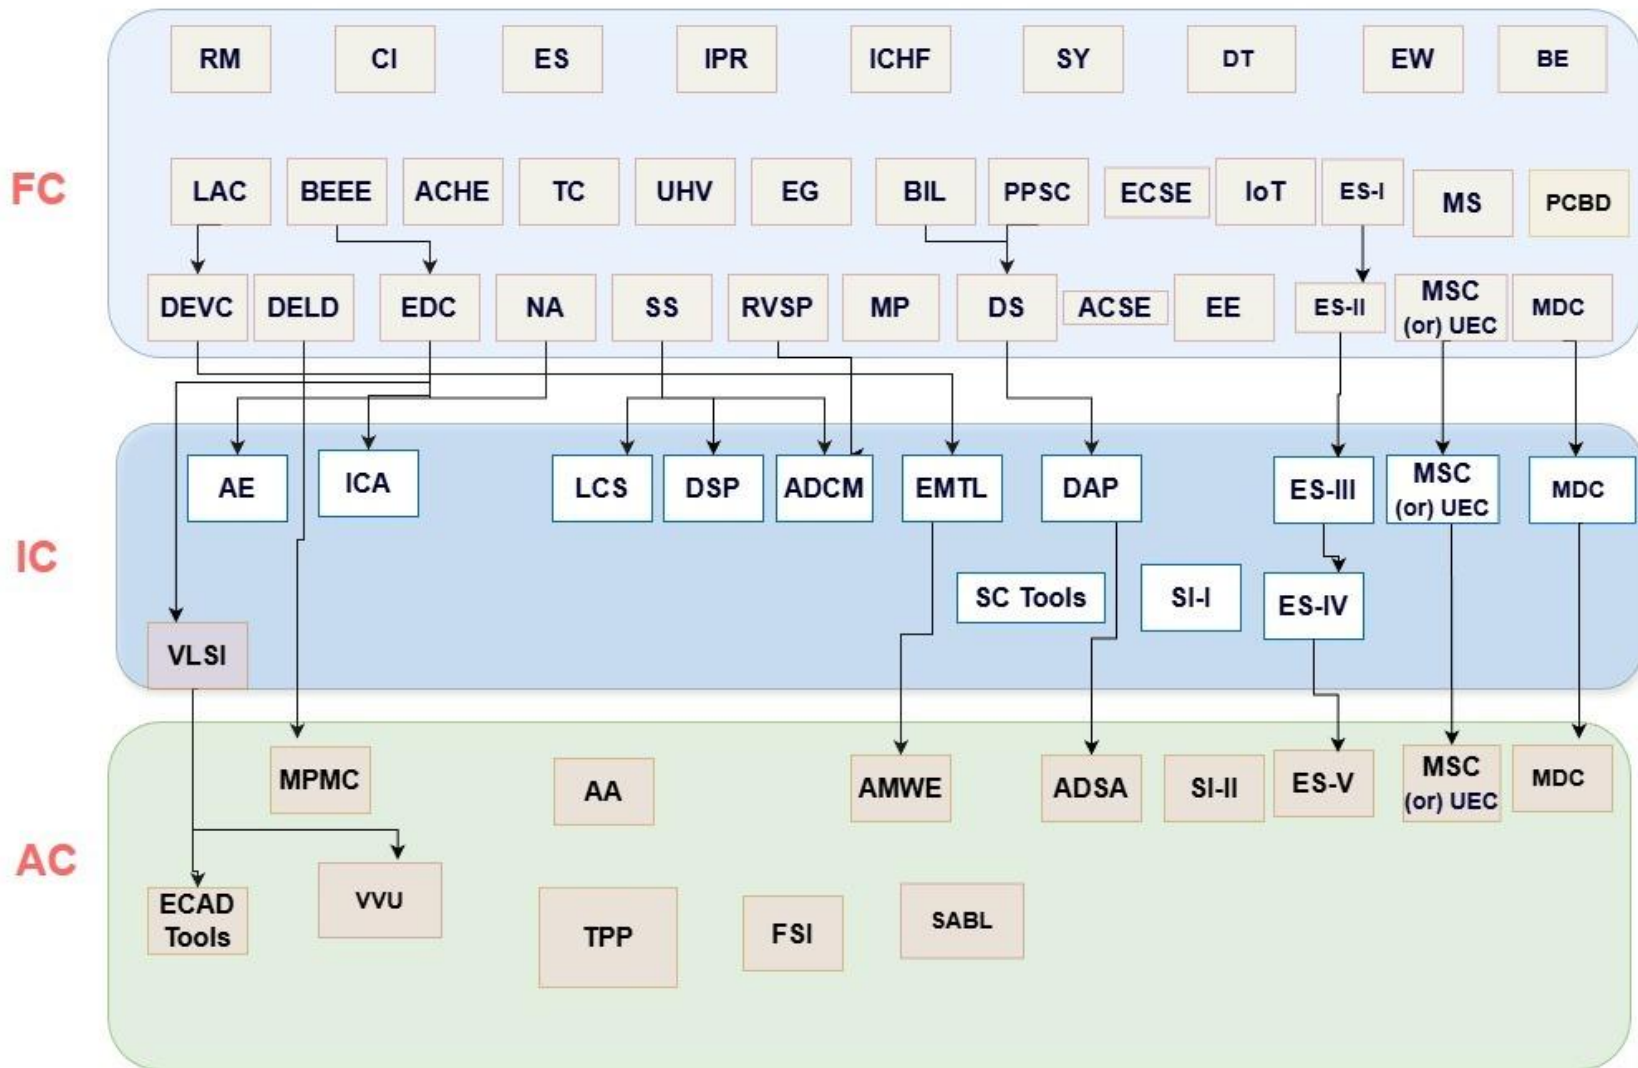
FC

RM CI ES IPR ICHF SY DT EW BE

LAC BEEE ACHE TC UHV EG BIL PPSC ECSE IoT ES-I MS PCBD

DEVC DELD EDC NA SS RVSP MP DS ACSE EE ES-II MSC (or) UEC MDC

IC

AE ICA LCS DSP ADCM EMTL DAP ES-III MSC (or) UEC MDC

SC Tools SI-I ES-IV

VLSI

AC

MPMC AA AMWE ADSA SI-II ES-V MSC (or) UEC MDC

ECAD Tools VVU TPP FSI SABL